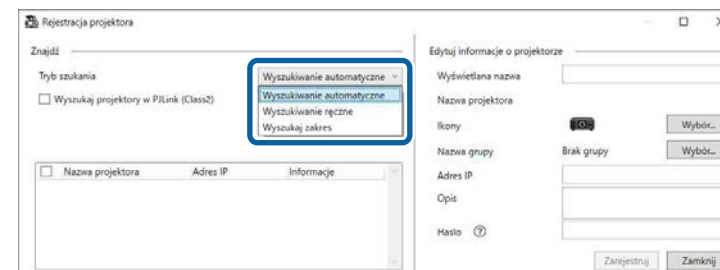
Rejestracja projektora

Znajdź

Tryb szukania

Wyszukiwanie automatyczne

Wyszukiwanie automatyczne
Wyszukiwanie ręczne
Wyszukaj zakres

Wyszukaj projektory w PJLink (Class2)

| Nazwa projektora | Adres IP | Informacje |
|---|---|---|

Edytuj informacje o projektorze

Wyświetlana nazwa

Nazwa projektora

Ikony

Wybór...

Nazwa grupy

Brak grupy

Wybór...

Adres IP

Opis

Hasło

Zarejestruj

Zamknij